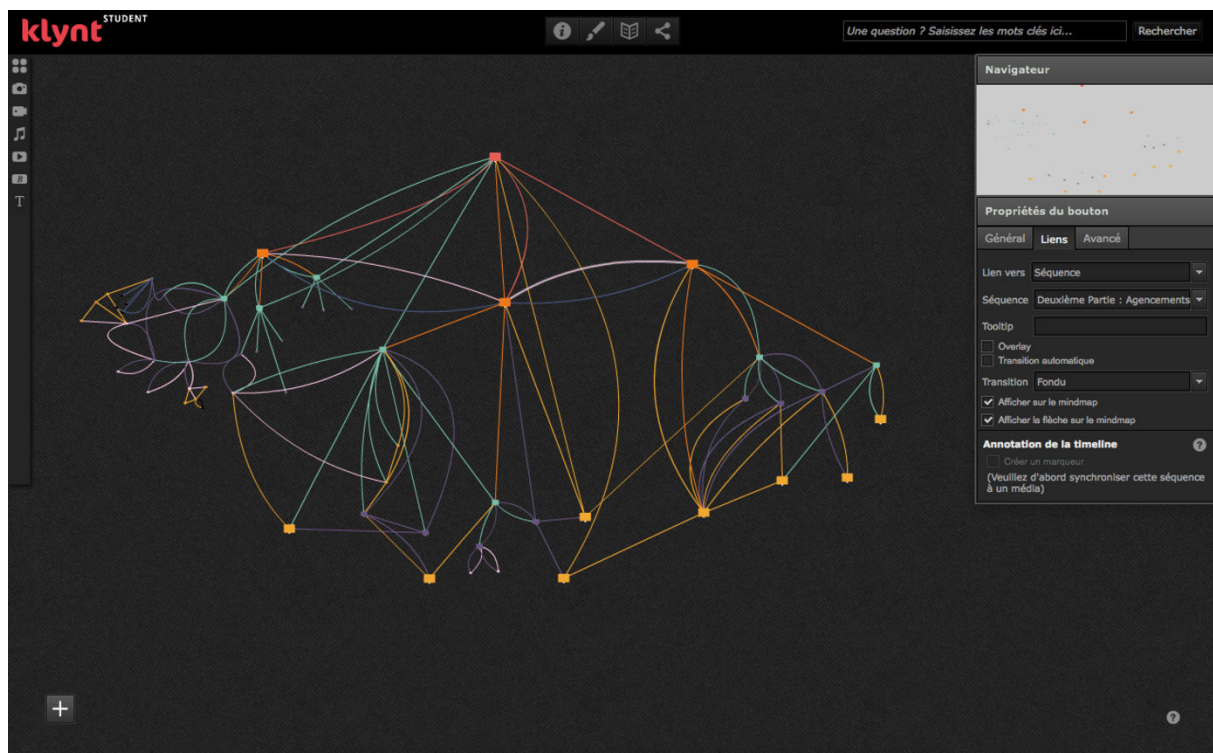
klynt STUDENT

Une question ? Saisissez les mots clés ici...

Rechercher

T

Navigateur

Propriétés du bouton

Général

Liens

Avancé

Lien vers Séquence

Séquence Deuxième Partie : Agencements

Tooltip

Overlay

Transition automatique

Transition Fondu

Afficher sur le mindmap

Afficher la flèche sur le mindmap

Annotation de la timeline

Créer un marqueur

(Veuillez d'abord synchroniser cette séquence à un média)

+

?

?